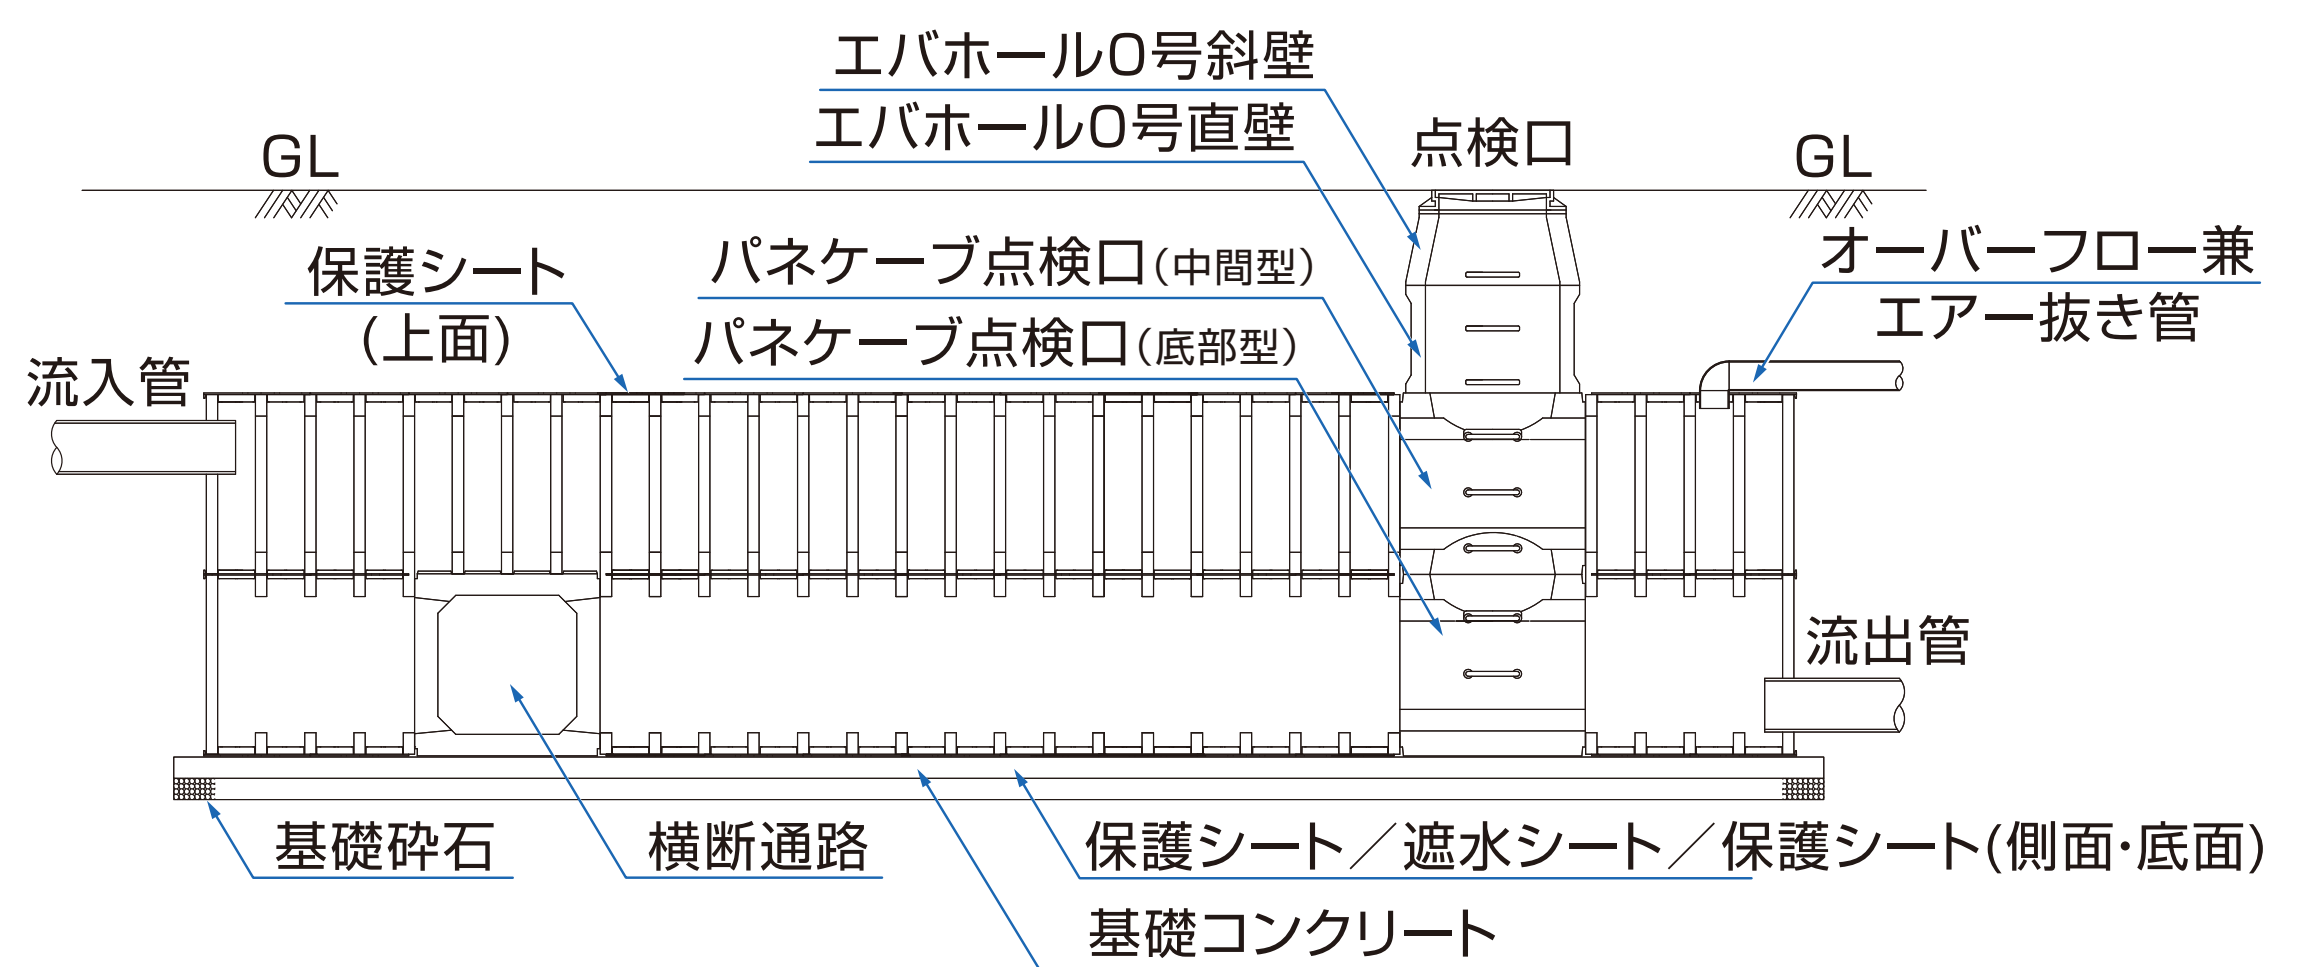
エバホール0号斜壁
エバホール0号直壁
点検口
GL
GL
保護シート
(上面)
パネケーブ点検口(中間型)
パネケーブ点検口(底部型)
オーバーフロー兼
エアー抜き管
流入管
流出管
基礎砕石
横断通路
保護シート／遮水シート／保護シート(側面･底面)
基礎コンクリート